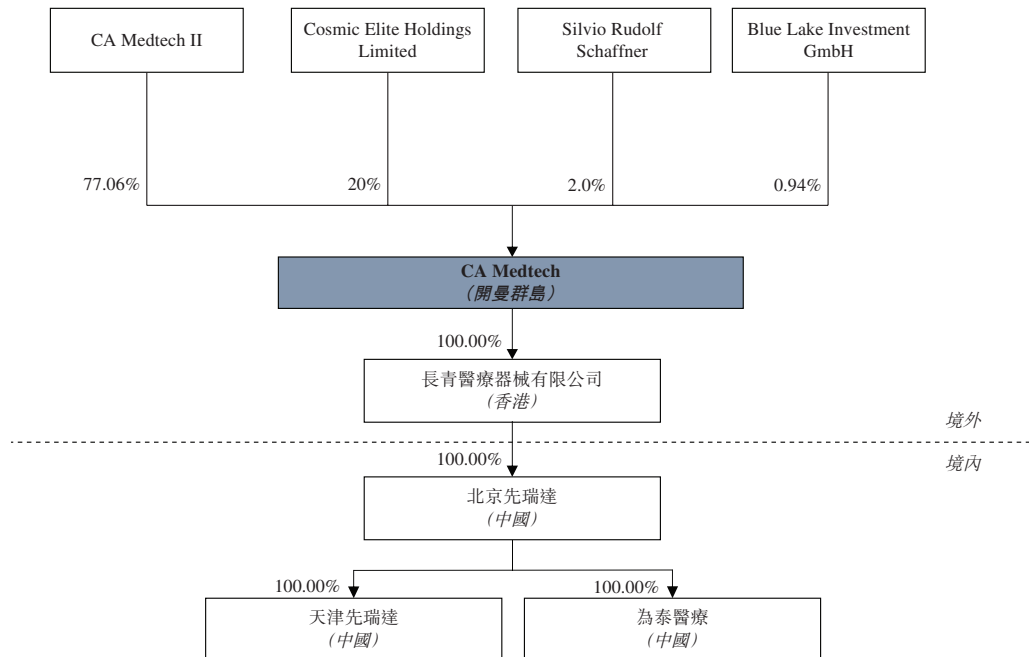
CA Medtech II

Cosmic Elite Holdings Limited

Silvio Rudolf Schaffner

Blue Lake Investment GmbH

77.06%

20%

2.0%

0.94%

**CA Medtech**
*(開曼群島)*

100.00%

長青醫療器械有限公司
*(香港)*

*境外*

*境內*

100.00%

北京先瑞達
*(中國)*

100.00%

100.00%

天津先瑞達
*(中國)*

為泰醫療
*(中國)*